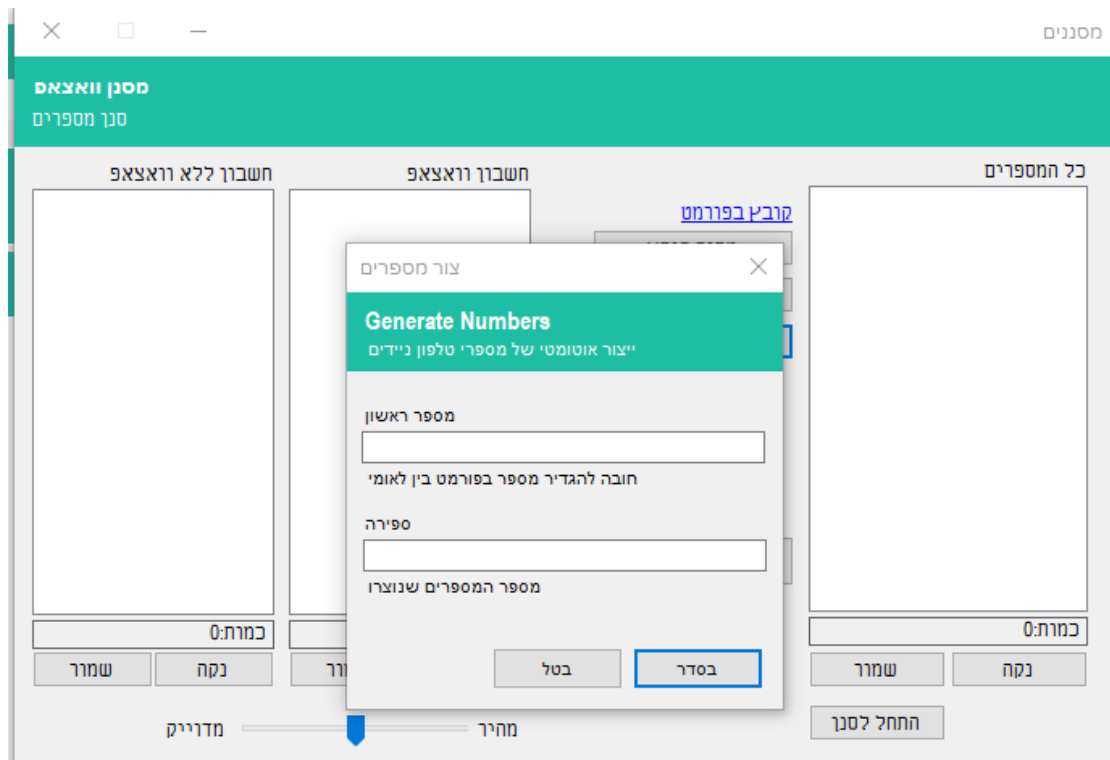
מסננים

מסנן וואצאפ
סנן מספרים

כל המספרים
קובץ בפורמט
חשבון וואצאפ
חשבון ללא וואצאפ

צור מספרים

Generate Numbers
ייצור אוטומטי של מספרי טלפון ניידים

מספר ראשון
חובה להגדיר מספר בפורמט בין לאומי

ספירה
מספר המספרים שנוצרו

בסדר
בטל

כמות:0
נקה
שמור

כמות:0
נקה
שמור

ור

התחל לסנן

מהיר
מדוייק